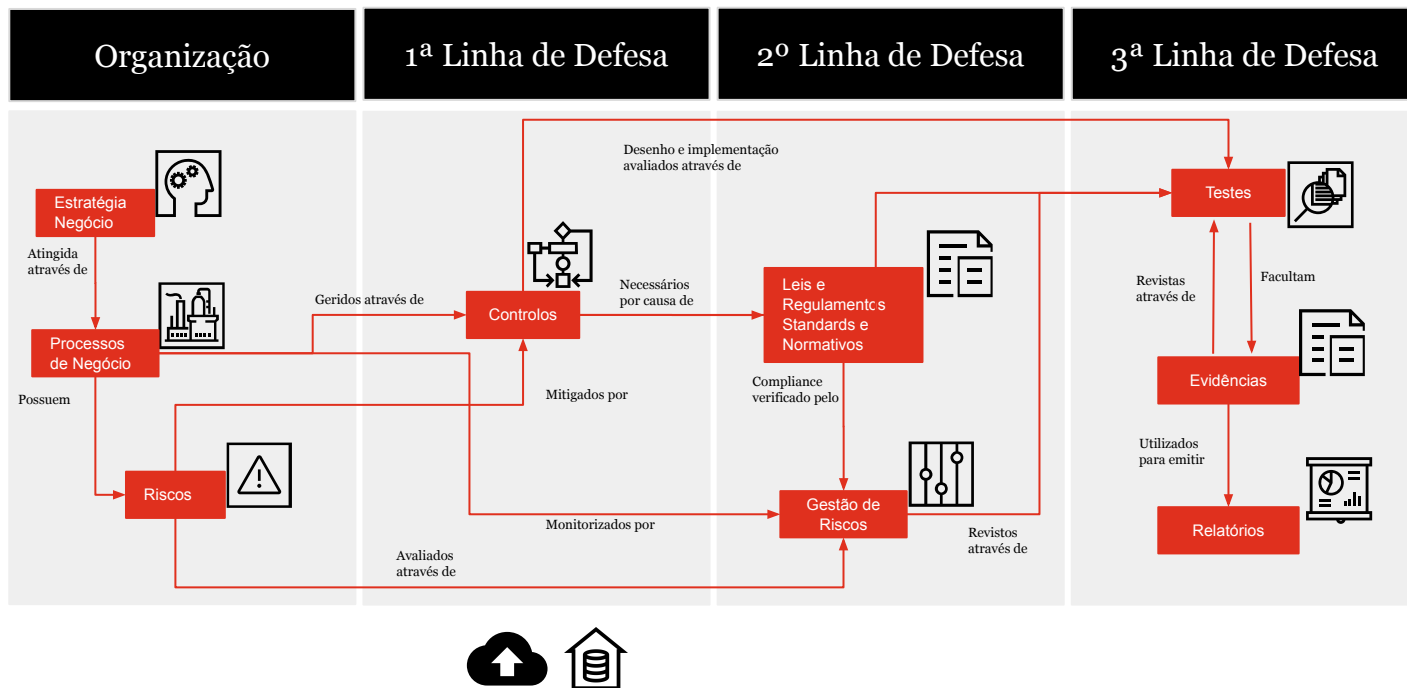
Organização

1ª Linha de Defesa

2º Linha de Defesa

3ª Linha de Defesa

Estratégia Negócio

Atingida através de

Processos de Negócio

Possuem

Riscos

Geridos através de

Controlos

Desenho e implementação avaliados através de

Necessários por causa de

Mitigados por

Monitorizados por

Avaliados através de

Leis e Regulamentos Standards e Normativos

Compliance verificado pelo

Gestão de Riscos

Revistos através de

Testes

Revistas através de

Facultam

Evidências

Utilizados para emitir

Relatórios